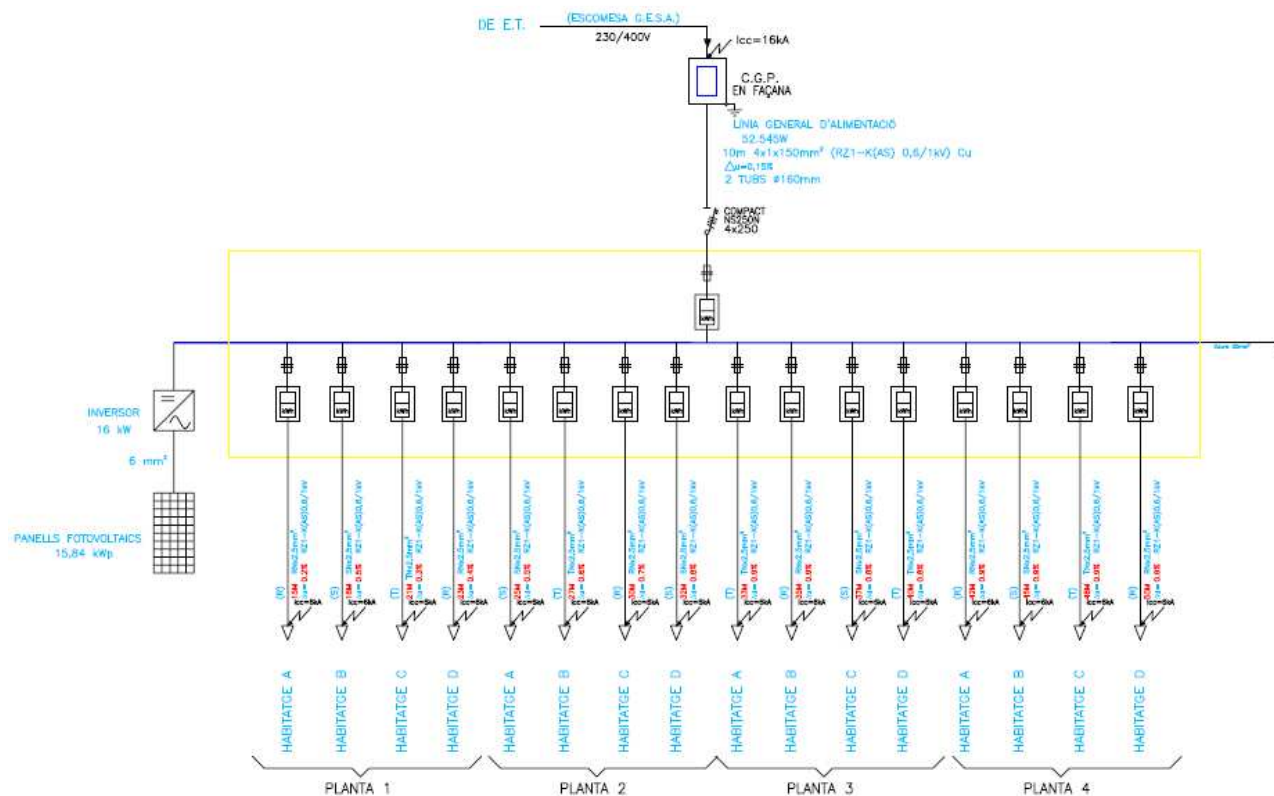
DE E.T.

(ESCOMESA G.E.S.A.)

230/400V

Icc=16kA

C.G.P.
EN FAÇANA

LINIA GENERAL D'ALIMENTACIÓ
52.545W
10m 4x1x150mm² (RZ1-K(AS) 0,6/1kV) Cu
$\Delta u$=0,15%
2 TUBS Ø160mm

COMPACT
NS250N
4x250

kWh

INVERSOR
16 kW

6 mm²

PANELLS FOTOVOLTAICS
15,84 kWp

kWh kWh kWh kWh kWh kWh kWh kWh kWh kWh kWh kWh kWh kWh kWh kWh

Icc=6kA

HABITATGE A

HABITATGE B

HABITATGE C

HABITATGE D

PLANTA 1

HABITATGE A

HABITATGE B

HABITATGE C

HABITATGE D

PLANTA 2

HABITATGE A

HABITATGE B

HABITATGE C

HABITATGE D

PLANTA 3

HABITATGE A

HABITATGE B

HABITATGE C

HABITATGE D

PLANTA 4